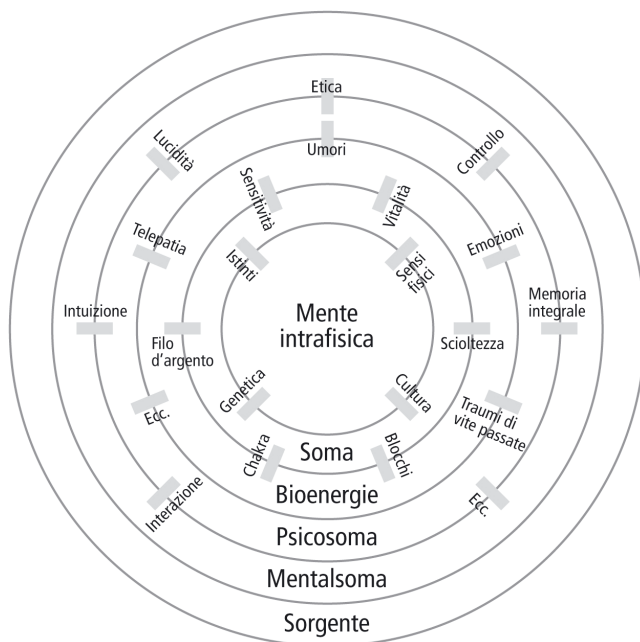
Etica

Lucidità

Controllo

Umori

Sensitività

Vitalità

Telepatia

Emozioni

Istinti

Sensi fisici

Intuizione

Memoria integrale

Mente intrafisica

Filo d'argento

Scioltezza

Genetica

Cultura

Ecc.

Traumi di vite passate

Soma

Chakra

Blocchi

Bioenergie

Interazione

Ecc.

Psicosoma

Mentalsoma

Sorgente